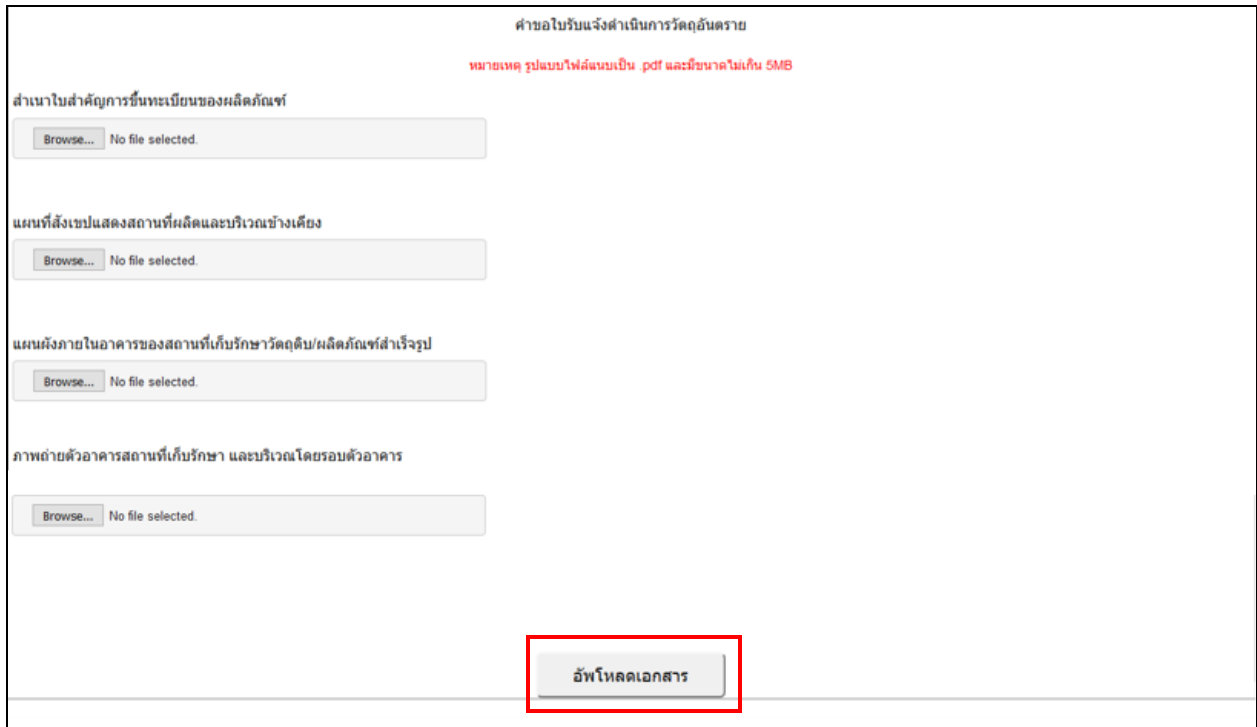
คำขอใบรับแจ้งดำเนินการวัตถุอันตราย

หมายเหตุ รูปแบบไฟล์แนบเป็น .pdf และมีขนาดไม่เกิน 5MB

สำเนาใบสำคัญการขึ้นทะเบียนของผลิตภัณฑ์

Browse... No file selected.

แผนที่สังเขปแสดงสถานที่ผลิตและบริเวณข้างเคียง

Browse... No file selected.

แผนผังภายในอาคารของสถานที่เก็บรักษาวัตถุดิบ/ผลิตภัณฑ์สำเร็จรูป

Browse... No file selected.

ภาพถ่ายตัวอาคารสถานที่เก็บรักษา และบริเวณโดยรอบตัวอาคาร

Browse... No file selected.

อัพโหลดเอกสาร